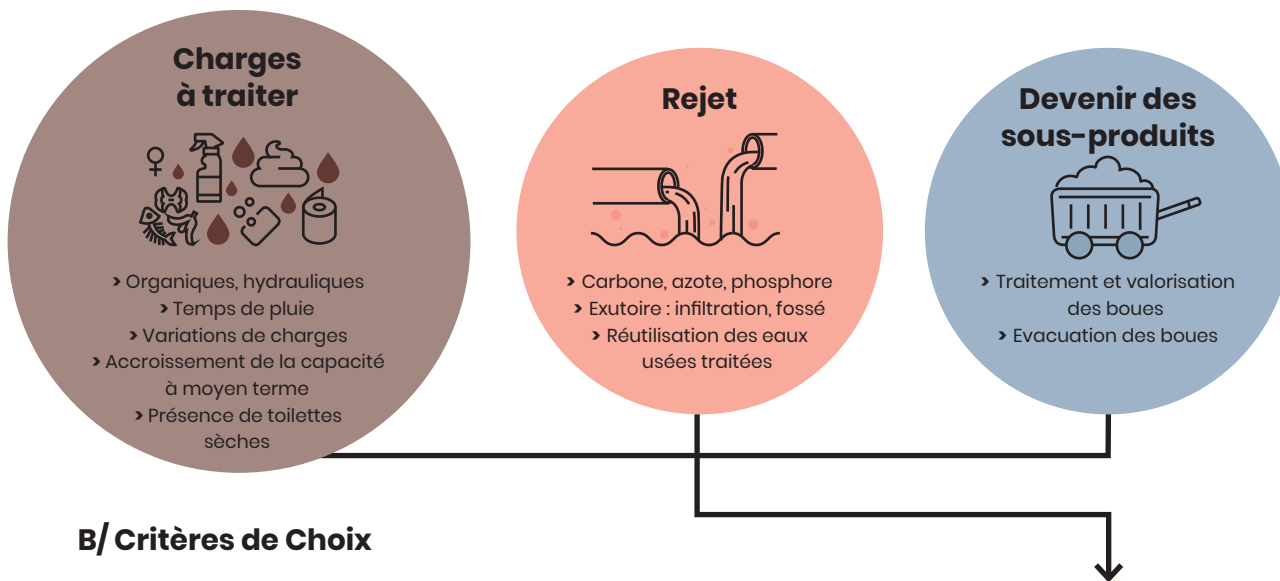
Charges à traiter

› Organiques, hydrauliques
› Temps de pluie
› Variations de charges
› Accroissement de la capacité à moyen terme
› Présence de toilettes sèches

Rejet

› Carbone, azote, phosphore
› Exutoire : infiltration, fossé
› Réutilisation des eaux usées traitées

Devenir des sous-produits

› Traitement et valorisation des boues
› Evacuation des boues

B/ Critères de Choix